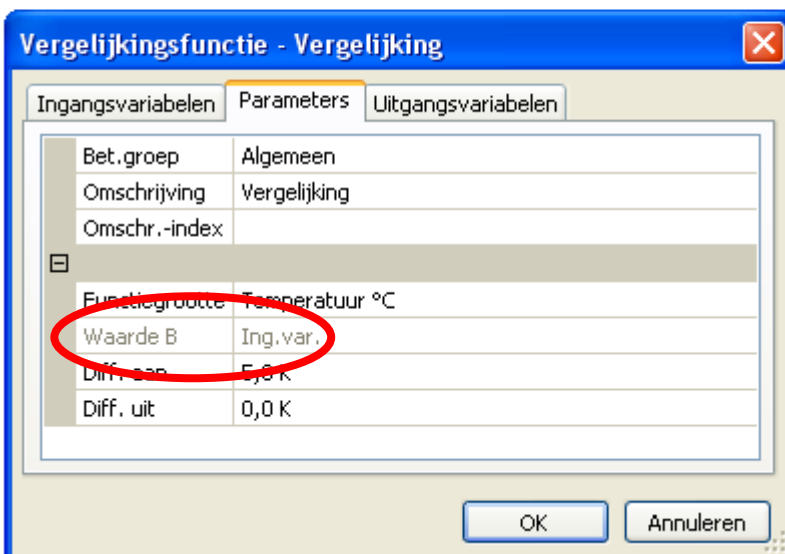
Vergelijkingsfunctie - Vergelijking

Ingangsvariabelen | Parameters | Uitgangsvariabelen

| Bet.groep | Algemeen |
|---|---|
| Omschrijving | Vergelijking |
| Omschr.-index | |
| ⊟ | |
| Functiegrootte | Temperatuur °C |
| Waarde B | Ing.var. |
| Diff. aan | 5,0 K |
| Diff. uit | 0,0 K |

OK

Annuleren